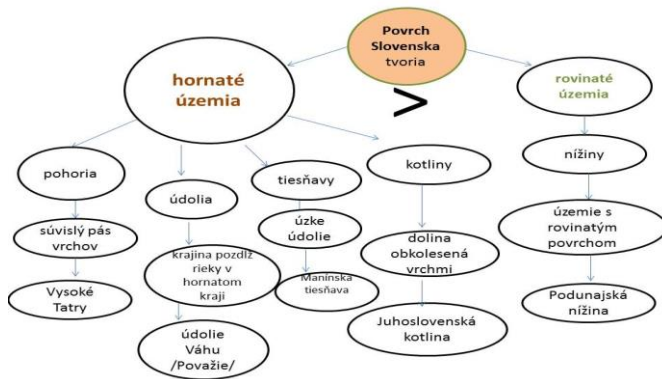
Povrch Slovenska tvoria

hornaté územia

>

rovinaté územia

pohoria

súvislý pás vrchov

Vysoké Tatry

údolia

krajina pozdĺž rieky v hornatom kraji

údolie Váhu /Považie/

tiesňavy

úzke údolie

Manínska tiesňava

kotliny

dolina obkolesená vrchmi

Juhoslovenská kotlina

nížiny

územie s rovinatým povrchom

Podunajská nížina